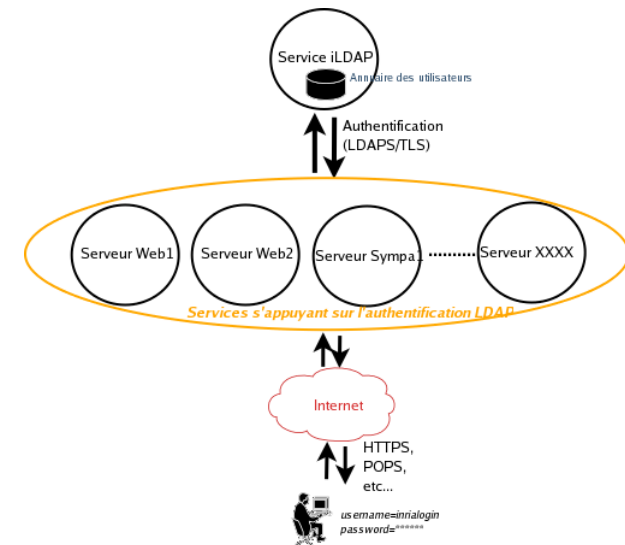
Service iLDAP

Annuaire des utilisateurs

Authentification (LDAPS/TLS)

Serveur Web1

Serveur Web2

Serveur Sympa1

Serveur XXXX

Services s'appuyant sur l'authentification LDAP

Internet

HTTPS, POPS, etc...

username=inrialogin
password=******